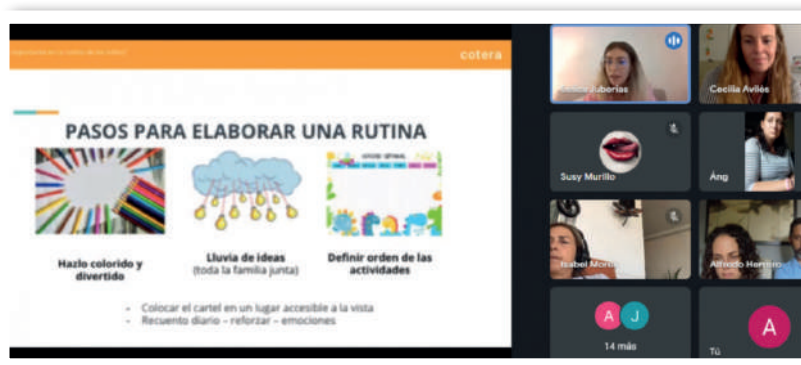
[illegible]
cotera

PASOS PARA ELABORAR UNA RUTINA

Hazlo colorido y divertido

Lluvia de ideas (toda la familia junta)

Definir orden de las actividades

- Colocar el cartel en un lugar accesible a la vista
- Recuento diario – reforzar – emociones

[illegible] Uberias
Cecilia Avilés
Susy Murillo
Áng
Isabel Moreno
Alfredo Herrero
A J
14 más
A
Tú